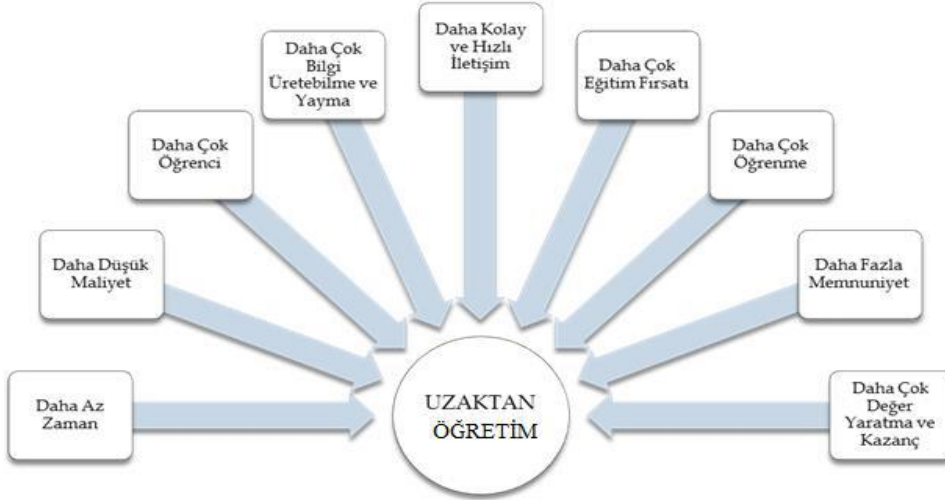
Daha Az Zaman

Daha Düşük Maliyet

Daha Çok Öğrenci

Daha Çok Bilgi Üretebilme ve Yayma

Daha Kolay ve Hızlı İletişim

Daha Çok Eğitim Fırsatı

Daha Çok Öğrenme

Daha Fazla Memnuniyet

Daha Çok Değer Yaratma ve Kazanç

UZAKTAN ÖĞRETİM